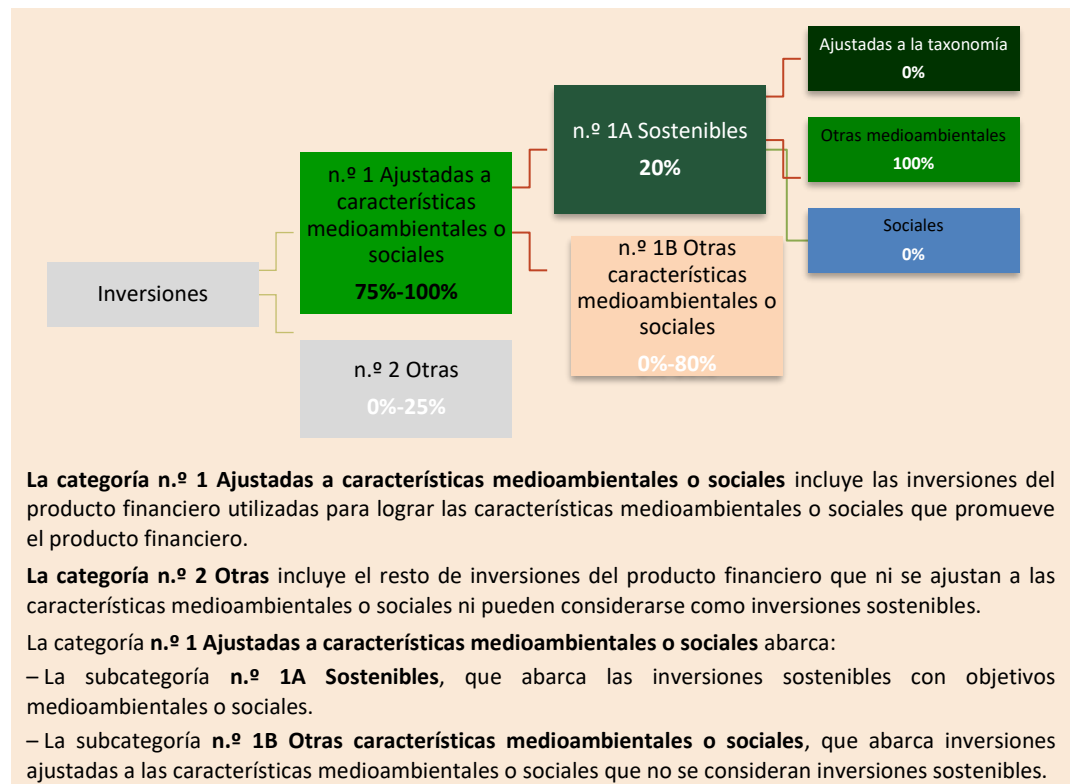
Inversiones

n.º 1 Ajustadas a características medioambientales o sociales
75%-100%

n.º 2 Otras
0%-25%

n.º 1A Sostenibles
20%

n.º 1B Otras características medioambientales o sociales
0%-80%

Ajustadas a la taxonomía
0%

Otras medioambientales
100%

Sociales
0%

**La categoría n.º 1 Ajustadas a características medioambientales o sociales** incluye las inversiones del producto financiero utilizadas para lograr las características medioambientales o sociales que promueve el producto financiero.

**La categoría n.º 2 Otras** incluye el resto de inversiones del producto financiero que ni se ajustan a las características medioambientales o sociales ni pueden considerarse como inversiones sostenibles.

La categoría **n.º 1 Ajustadas a características medioambientales o sociales** abarca:

– La subcategoría **n.º 1A Sostenibles**, que abarca las inversiones sostenibles con objetivos medioambientales o sociales.

– La subcategoría **n.º 1B Otras características medioambientales o sociales**, que abarca inversiones ajustadas a las características medioambientales o sociales que no se consideran inversiones sostenibles.